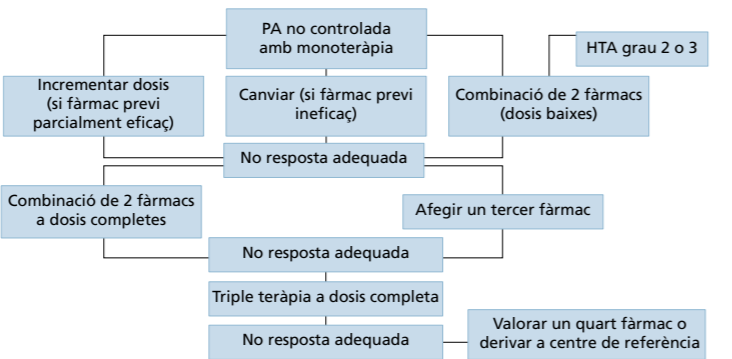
PA no controlada amb monoteràpia

HTA grau 2 o 3

Incrementar dosis (si fàrmac previ parcialment eficaç)

Canviar (si fàrmac previ ineficaç)

Combinació de 2 fàrmacs (dosis baixes)

No resposta adequada

Combinació de 2 fàrmacs a dosis completes

Afegir un tercer fàrmac

No resposta adequada

Triple teràpia a dosis completa

No resposta adequada

Valorar un quart fàrmac o derivar a centre de referència